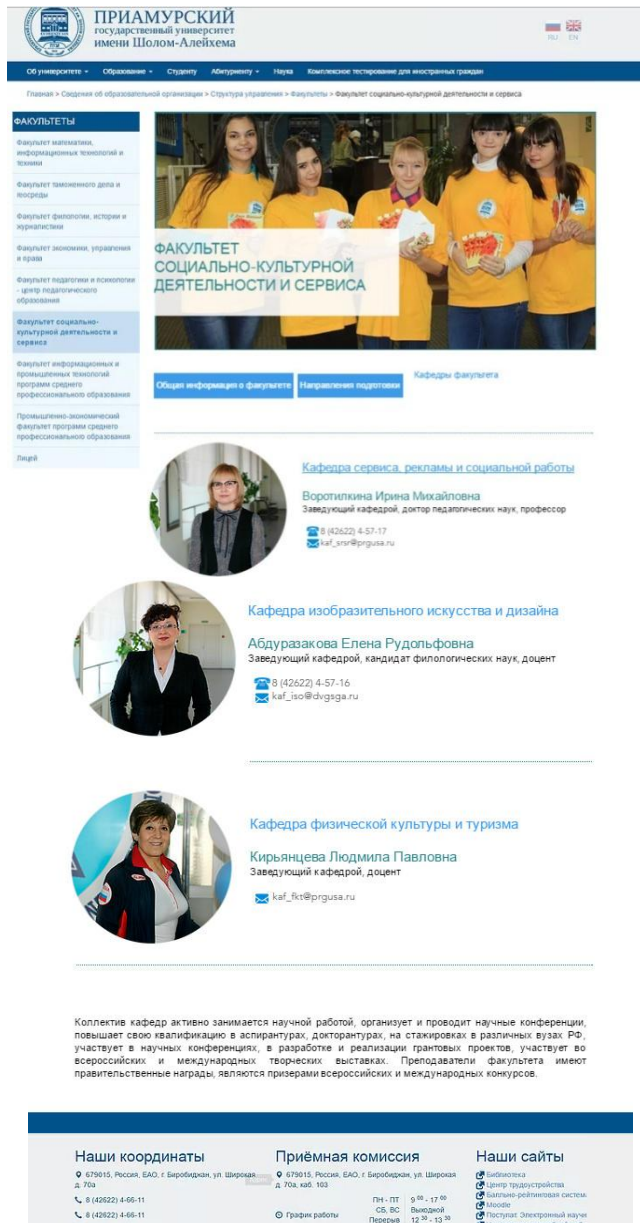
ПРИАМУРСКИЙ
государственный университет
имени Шолом-Алейхема

RU EN

Об университете • Образование • Студенту Абитуриенту • Наука Комплексное тестирование для иностранных граждан

Главная > Сведения об образовательной организации > Структура управления > Факультеты > Факультет социально-культурной деятельности и сервиса

ФАКУЛЬТЕТЫ

Факультет математики, информационных технологий и техники

Факультет таможенного дела и экологии

Факультет филологии, истории и журналистики

Факультет экономики, управления и права

Факультет педагогики и психологии - центр педагогического образования

Факультет социально-культурной деятельности и сервиса

Факультет информационных и промышленных технологий программ среднего профессионального образования

Промышленно-экономический факультет программ среднего профессионального образования

Лицей

ФАКУЛЬТЕТ
СОЦИАЛЬНО-КУЛЬТУРНОЙ
ДЕЯТЕЛЬНОСТИ И СЕРВИСА

Общая информация о факультете | Направления подготовки | Кафедры факультета

Кафедра сервиса, рекламы и социальной работы

Воротилкина Ирина Михайловна
Заведующий кафедрой, доктор педагогических наук, профессор

8 (42622) 4-57-17
kaf_srsr@prgusa.ru

Кафедра изобразительного искусства и дизайна

Абдуразакова Елена Рудольфовна
Заведующий кафедрой, кандидат филологических наук, доцент

8 (42622) 4-57-16
kaf_iso@dvgsga.ru

Кафедра физической культуры и туризма

Кирьянцева Людмила Павловна
Заведующий кафедрой, доцент

kaf_fkt@prgusa.ru

Коллектив кафедр активно занимается научной работой, организует и проводит научные конференции, повышает свою квалификацию в аспирантурах, докторантурах, на стажировках в различных вузах РФ, участвует в научных конференциях, в разработке и реализации грантовых проектов, участвует во всероссийских и международных творческих выставках. Преподаватели факультета имеют правительственные награды, являются призерами всероссийских и международных конкурсов.

Наши координаты
679015, Россия, ЕАО, г. Биробиджан, ул. Широкая д. 70а
8 (42622) 4-66-11
8 (42622) 4-66-11

Приёмная комиссия
679015, Россия, ЕАО, г. Биробиджан, ул. Широкая д. 70а, каб. 103
График работы
ПН - ПТ $9^{00}$ - $17^{00}$
СБ, ВС Выходной
Перерыв $12^{30}$ - $13^{30}$

Наши сайты
Библиотека
Центр трудоустройства
Балльно-рейтинговая система
Moodle
Поступат Электронный науч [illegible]